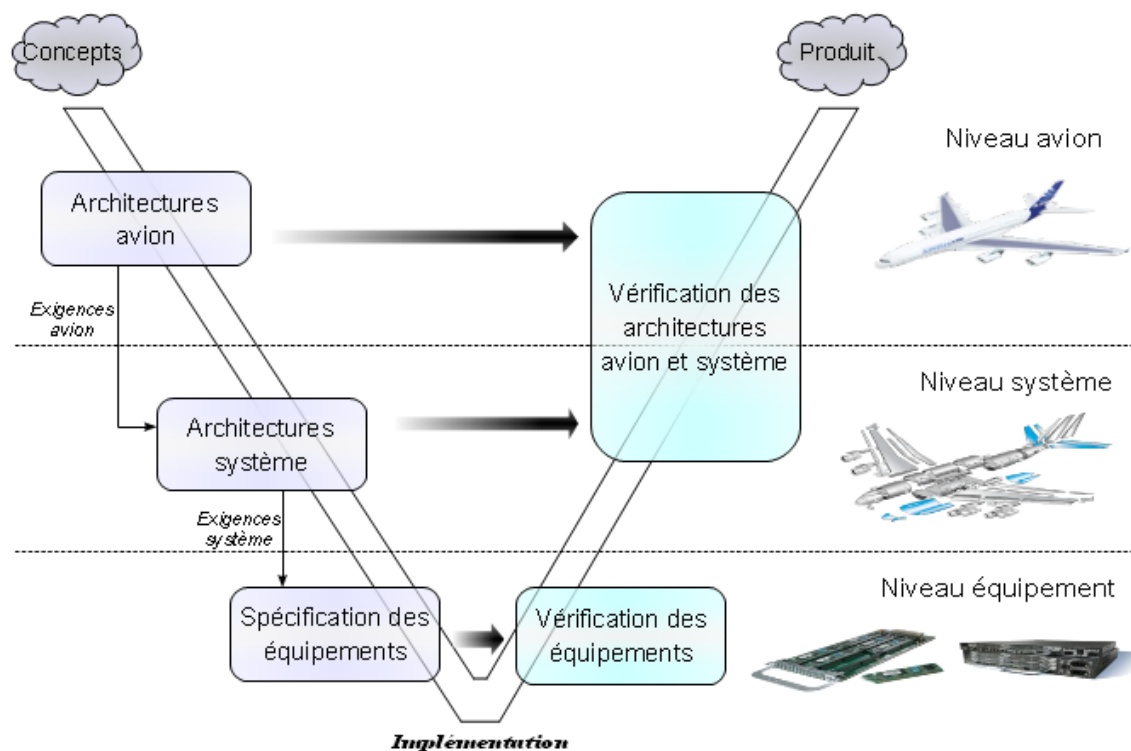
Concepts

Produit

Niveau avion

Architectures avion

Vérification des architectures avion et système

Exigences avion

Niveau système

Architectures système

Exigences système

Niveau équipement

Spécification des équipements

Vérification des équipements

Implémentation